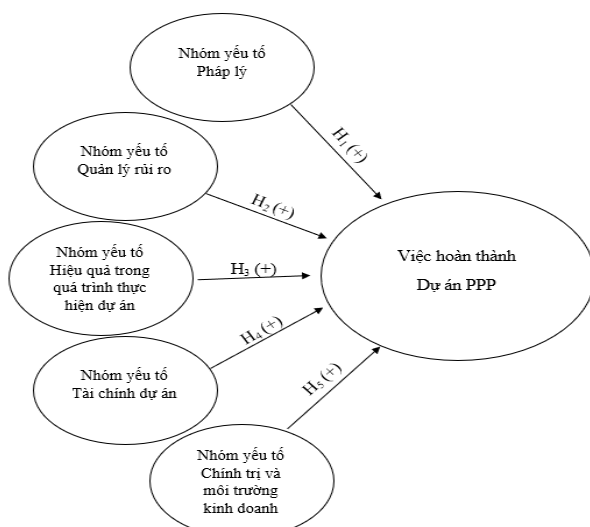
Nhóm yếu tố
Pháp lý

Nhóm yếu tố
Quản lý rủi ro

Nhóm yếu tố
Hiệu quả trong quá trình thực hiện dự án

Nhóm yếu tố
Tài chính dự án

Nhóm yếu tố
Chính trị và môi trường kinh doanh

$H_1$ (+)

$H_2$ (+)

$H_3$ (+)

$H_4$ (+)

$H_5$ (+)

Việc hoàn thành
Dự án PPP